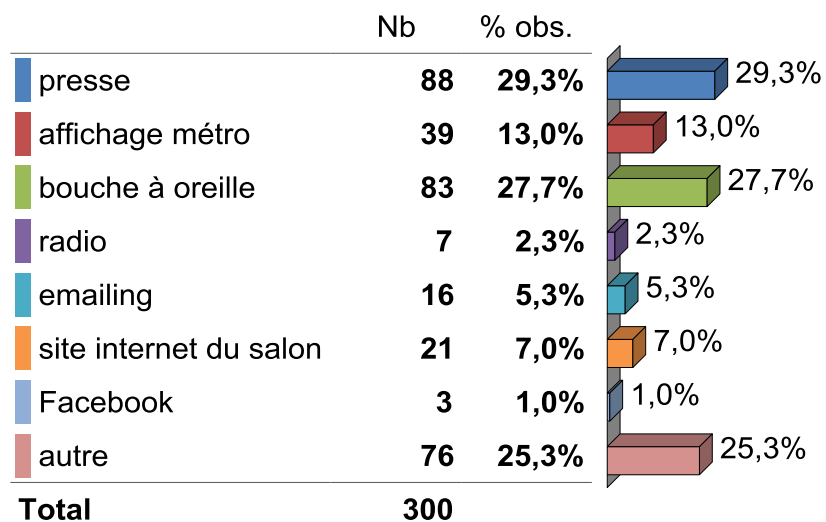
|  | Nb | % obs. |
|---|---|---|
| presse | 88 | 29,3% |
| affichage métro | 39 | 13,0% |
| bouche à oreille | 83 | 27,7% |
| radio | 7 | 2,3% |
| emailing | 16 | 5,3% |
| site internet du salon | 21 | 7,0% |
| Facebook | 3 | 1,0% |
| autre | 76 | 25,3% |
| Total | 300 |  |

29,3%
13,0%
27,7%
2,3%
5,3%
7,0%
1,0%
25,3%